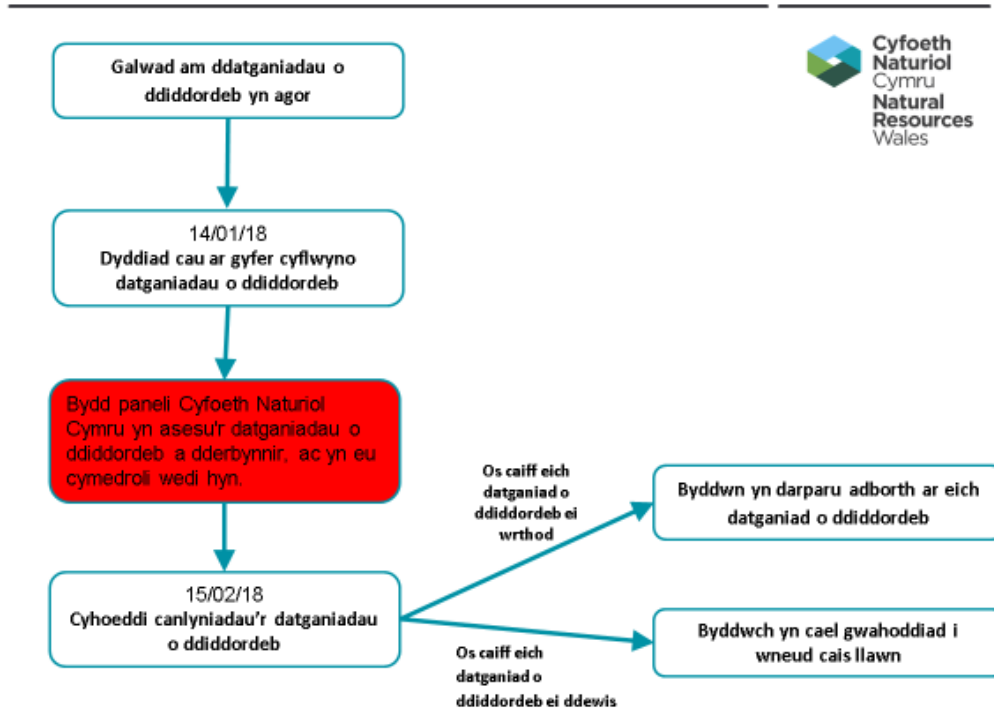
Cyfoeth Naturiol Cymru
Natural Resources Wales

Galwad am ddatganiadau o ddiddordeb yn agor

14/01/18
Dyddiad cau ar gyfer cyflwyno datganiadau o ddiddordeb

Bydd paneli Cyfoeth Naturiol Cymru yn asesu'r datganiadau o ddiddordeb a dderbynnir, ac yn eu cymedroli wedi hyn.

15/02/18
Cyhoeddi canlyniadau'r datganiadau o ddiddordeb

Os caiff eich datganiad o ddiddordeb ei wrthod

Byddwn yn darparu adborth ar eich datganiad o ddiddordeb

Os caiff eich datganiad o ddiddordeb ei ddewis

Byddwch yn cael gwahoddiad i wneud cais llawn